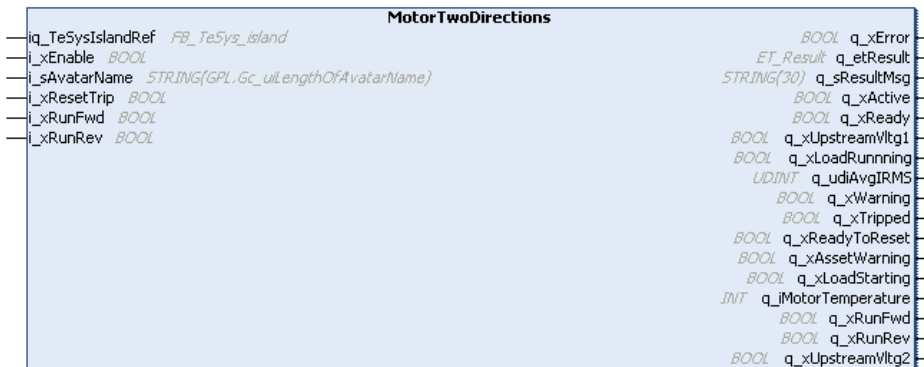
MotorTwoDirections

iq_TeSysIslandRef FB_TeSys_island
i_xEnable BOOL
i_sAvatarName STRING(GPL.Gc_uiLengthOfAvatarName)
i_xResetTrip BOOL
i_xRunFwd BOOL
i_xRunRev BOOL

BOOL q_xError
ET_Result q_etResult
STRING(30) q_sResultMsg
BOOL q_xActive
BOOL q_xReady
BOOL q_xUpstreamVltg1
BOOL q_xLoadRunnning
UDINT q_udiAvgIRMS
BOOL q_xWarning
BOOL q_xTripped
BOOL q_xReadyToReset
BOOL q_xAssetWarning
BOOL q_xLoadStarting
INT q_iMotorTemperature
BOOL q_xRunFwd
BOOL q_xRunRev
BOOL q_xUpstreamVltg2